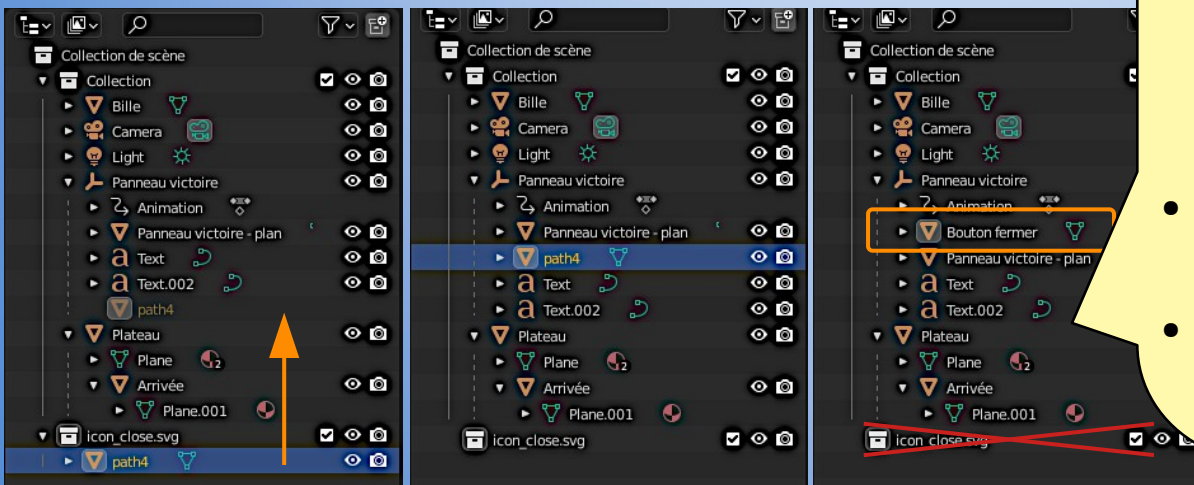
Collection de scène
Collection
Bille
Camera
Light
Panneau victoire
Animation
Panneau victoire - plan
Text
Text.002
path4
Plateau
Plane
2
Arrivée
Plane.001
icon_close.svg
path4

Collection de scène
Collection
Bille
Camera
Light
Panneau victoire
Animation
Panneau victoire - plan
path4
Text
Text.002
Plateau
Plane
2
Arrivée
Plane.001
icon_close.svg

Collection de scène
Collection
Bille
Camera
Light
Panneau victoire
Animation
Bouton fermer
Panneau victoire - plan
Text
Text.002
Plateau
Plane
2
Arrivée
Plane.001
icon_close.svg